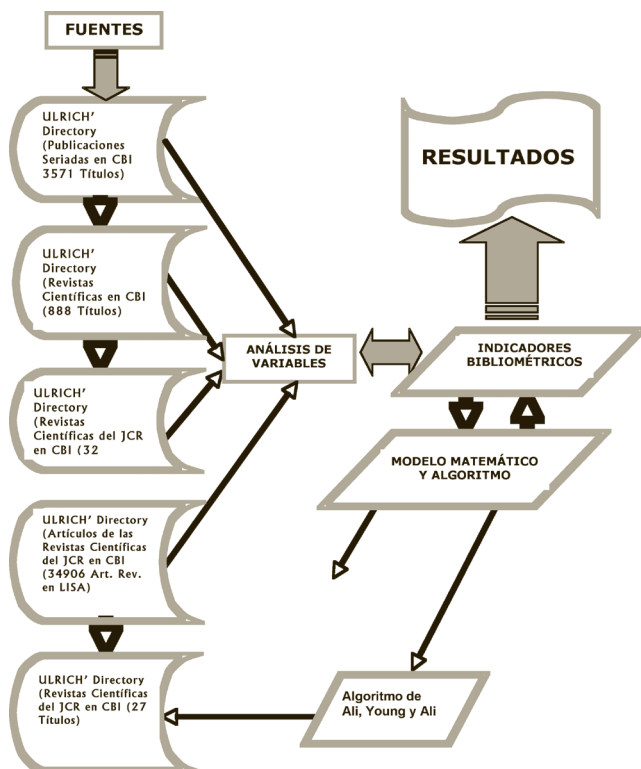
FUENTES

ULRICH' Directory (Publicaciones Seriadas en CBI 3571 Títulos)

ULRICH' Directory (Revistas Científicas en CBI (888 Títulos)

ULRICH' Directory (Revistas Científicas del JCR en CBI (32

ULRICH' Directory (Artículos de las Revistas Científicas del JCR en CBI (34906 Art. Rev. en LISA)

ULRICH' Directory (Revistas Científicas del JCR en CBI (27 Títulos)

ANÁLISIS DE VARIABLES

RESULTADOS

INDICADORES BIBLIOMÉTRICOS

MODELO MATEMÁTICO Y ALGORITMO

Algoritmo de Ali, Young y Ali